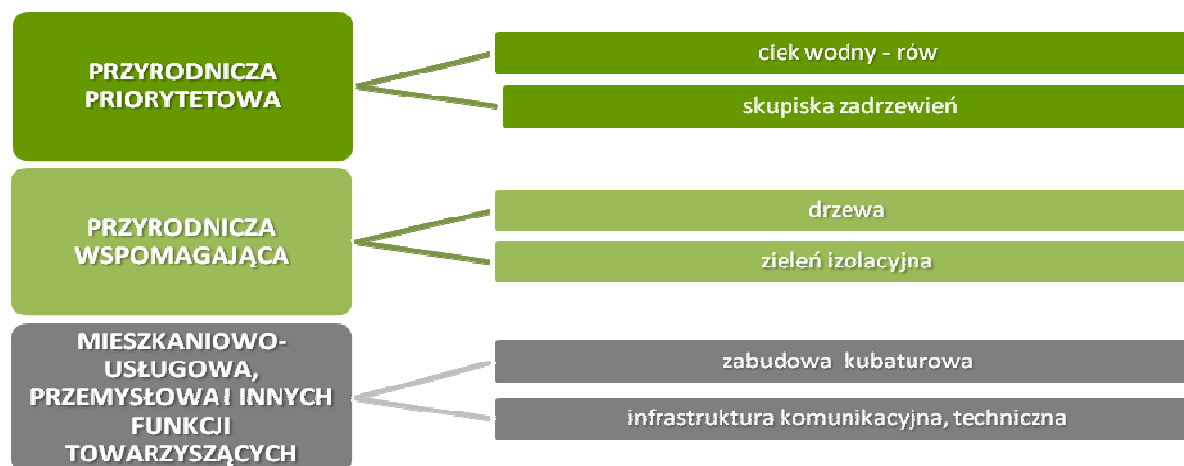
PRZYRODNICZA PRIORYTETOWA

ciek wodny - rów

skupiska zadrzewień

PRZYRODNICZA WSPOMAGAJĄCA

drzewa

zieleń izolacyjna

MIESZKANIOWO-USŁUGOWA, PRZEMYSŁOWA I INNYCH FUNKCJI TOWARZYSZĄCYCH

zabudowa kubaturowa

infrastruktura komunikacyjna, techniczna